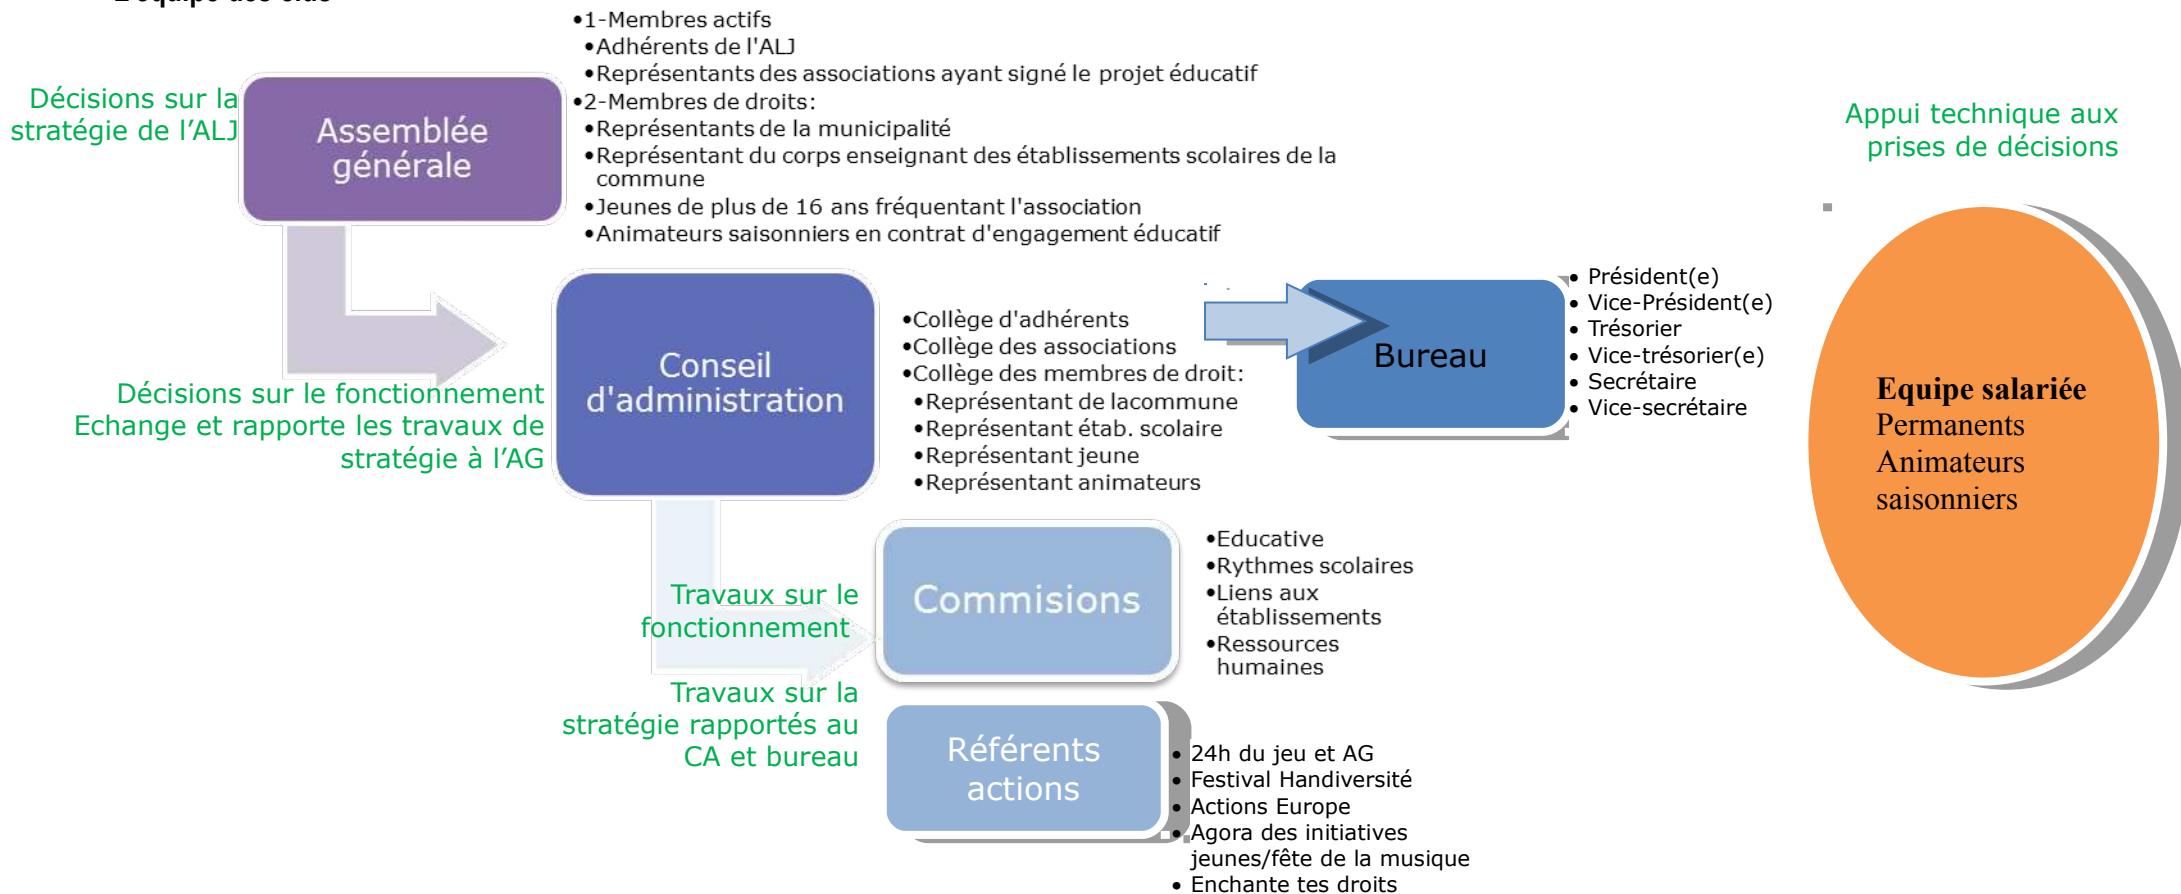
Décisions sur la stratégie de l'ALJ

Assemblée générale

•1-Membres actifs
•Adhérents de l'ALJ
•Représentants des associations ayant signé le projet éducatif
•2-Membres de droits:
•Représentants de la municipalité
•Représentant du corps enseignant des établissements scolaires de la commune
•Jeunes de plus de 16 ans fréquentant l'association
•Animateurs saisonniers en contrat d'engagement éducatif

Appui technique aux prises de décisions

Décisions sur le fonctionnement
Echange et rapporte les travaux de stratégie à l'AG

Conseil d'administration

•Collège d'adhérents
•Collège des associations
•Collège des membres de droit:
•Représentant de lacommune
•Représentant étab. scolaire
•Représentant jeune
•Représentant animateurs

Bureau

• Président(e)
• Vice-Président(e)
• Trésorier
• Vice-trésorier(e)
• Secrétaire
• Vice-secrétaire

Equipe salariée
Permanents
Animateurs saisonniers

Travaux sur le fonctionnement

Commisions

•Educative
•Rythmes scolaires
•Liens aux établissements
•Ressources humaines

Travaux sur la stratégie rapportés au CA et bureau

Référents actions

• 24h du jeu et AG
• Festival Handiversité
• Actions Europe
• Agora des initiatives jeunes/fête de la musique
• Enchante tes droits